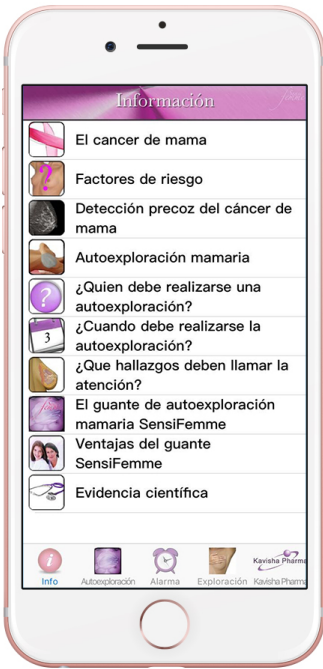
Información

El cancer de mama

Factores de riesgo

Detección precoz del cáncer de mama

Autoexploración mamaria

¿Quien debe realizarse una autoexploración?

¿Cuando debe realizarse la autoexploración?

¿Que hallazgos deben llamar la atención?

El guante de autoexploración mamaria SensiFemme

Ventajas del guante SensiFemme

Evidencia científica

Info Autoexploración Alarma Exploración Kavisha Pharma